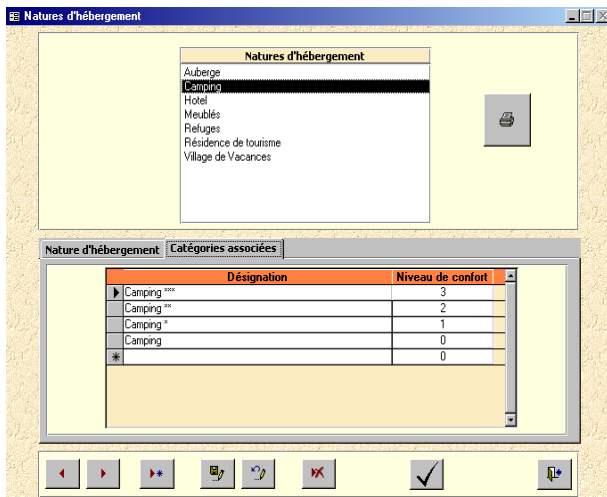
Natures d'hébergement

Natures d'hébergement
Auberge
Camping
Hotel
Meublés
Refuges
Résidence de tourisme
Village de Vacances

Nature d'hébergement | Catégories associées

| | Désignation | Niveau de confort |
|---|---|---|
| ▶ | Camping *** | 3 |
| | Camping ** | 2 |
| | Camping * | 1 |
| | Camping | 0 |
| * | | 0 |